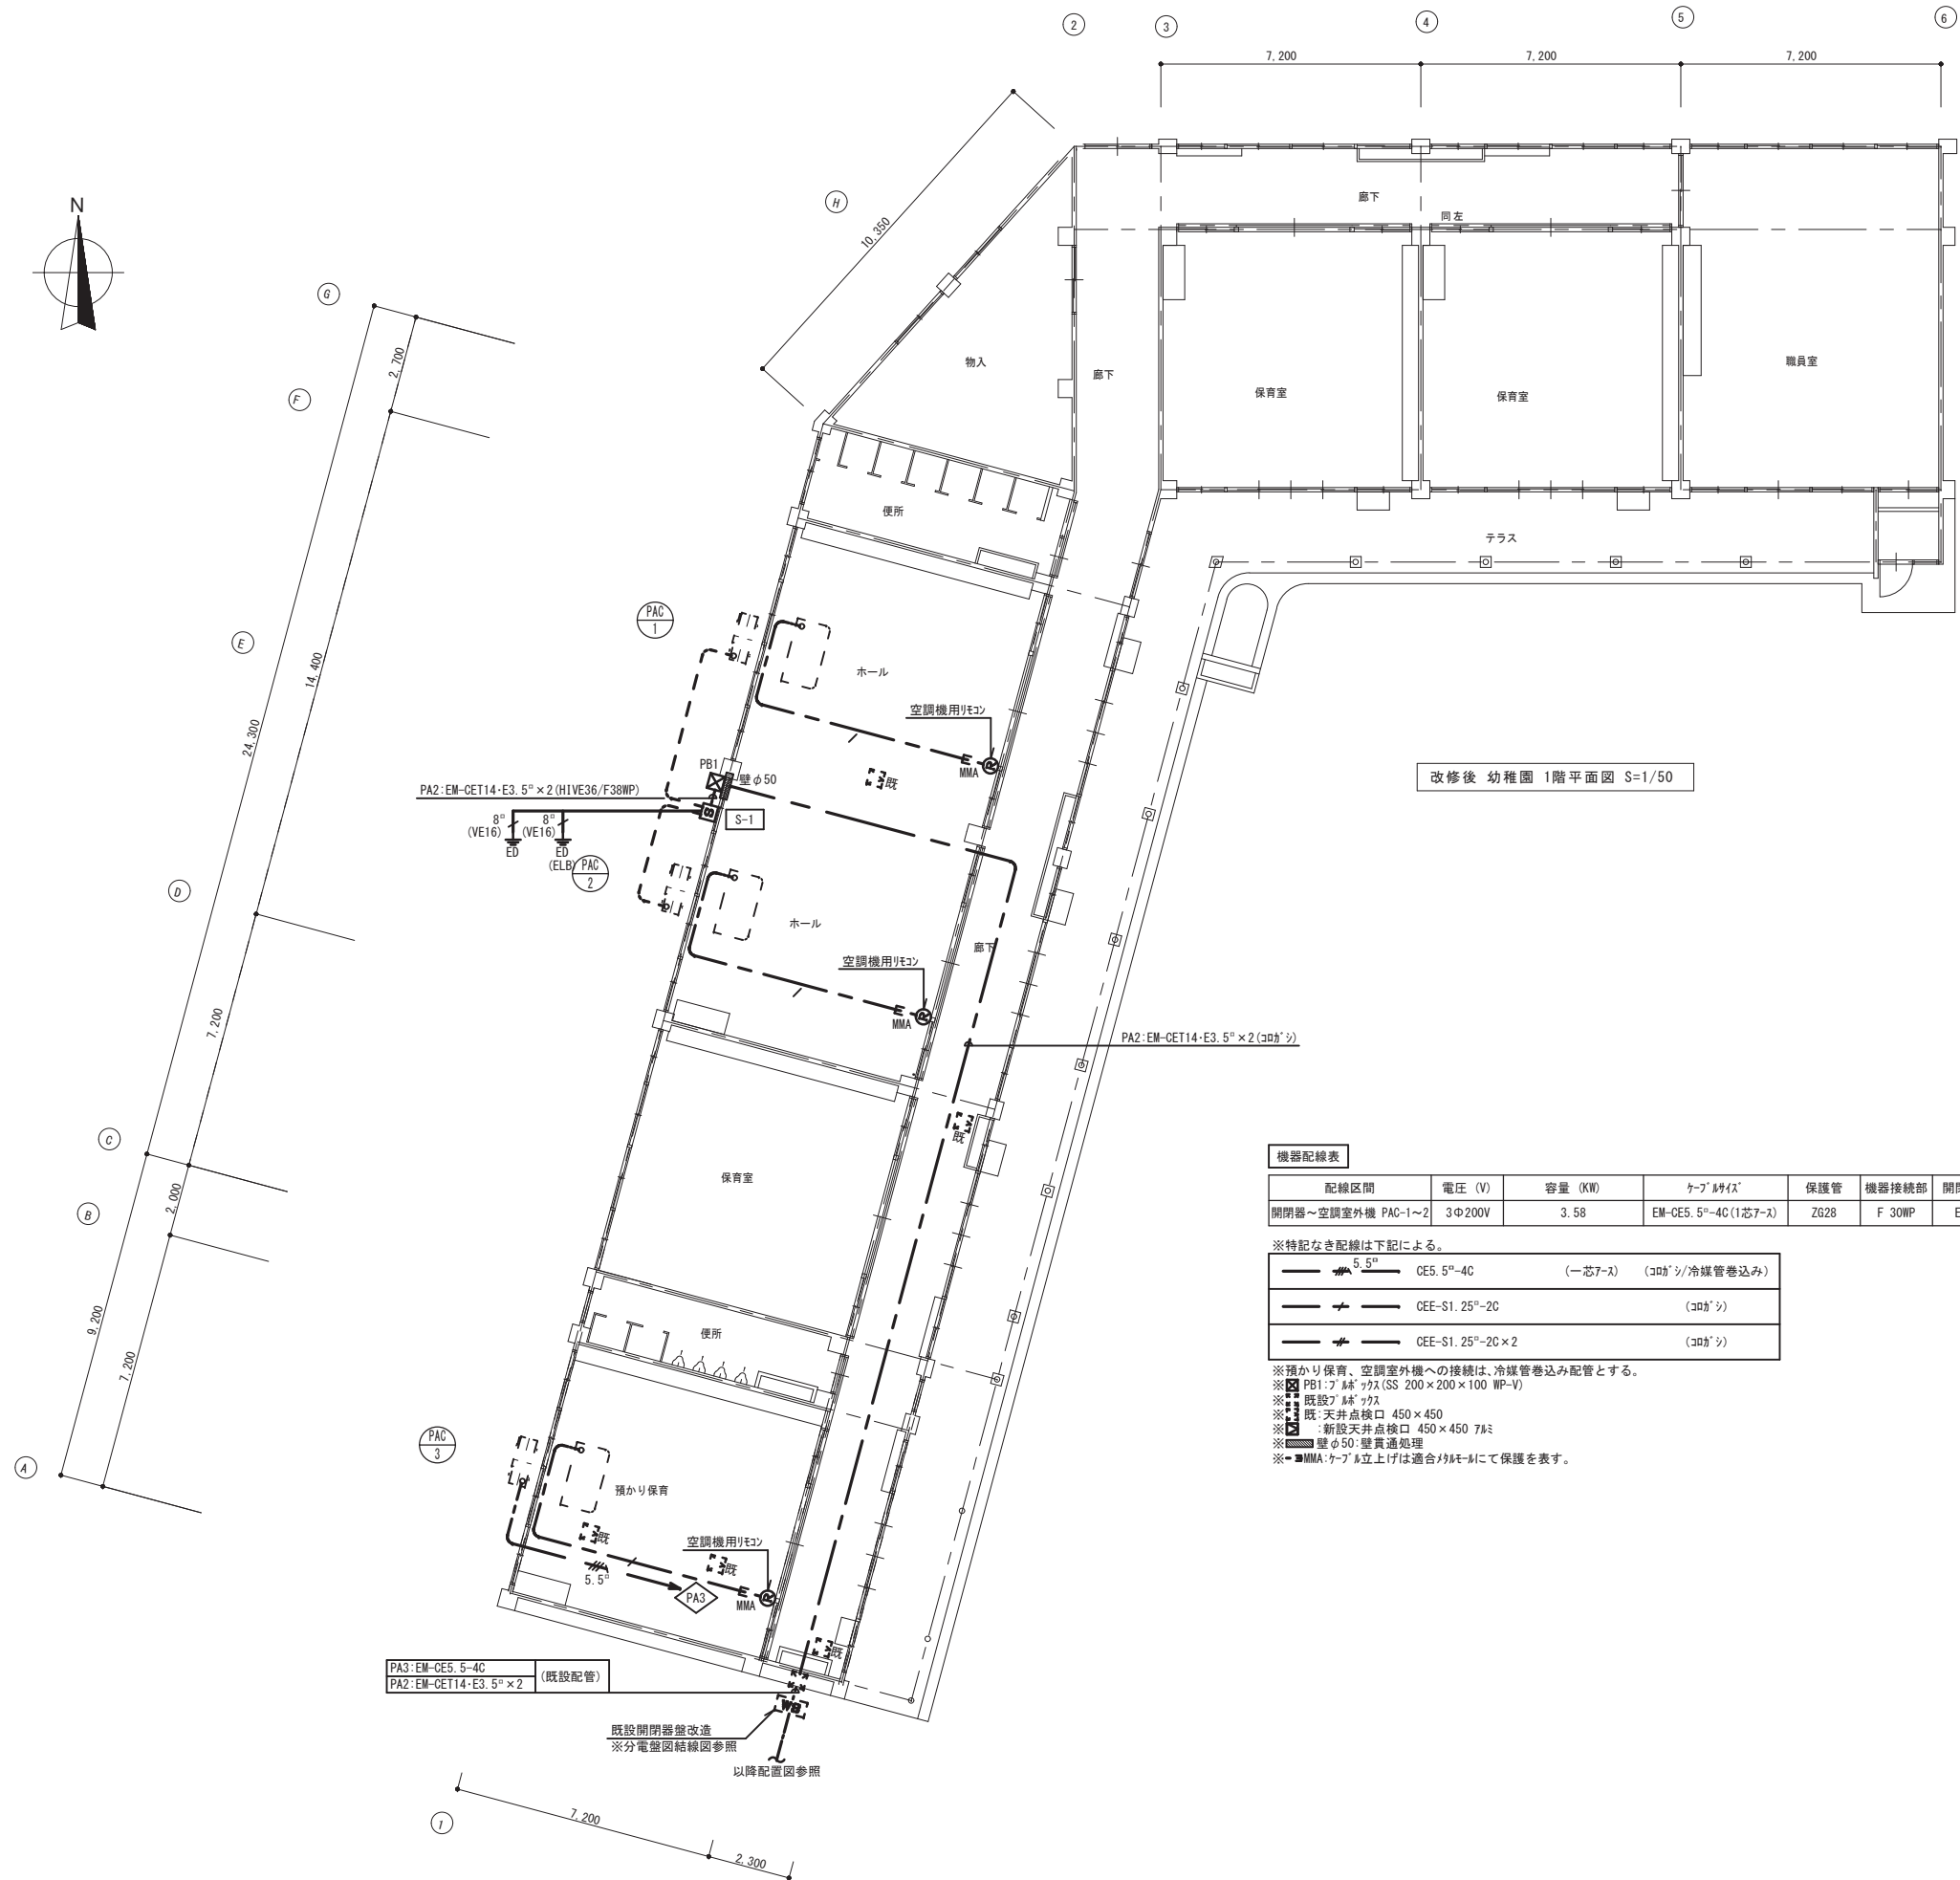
② ③ ④ ⑤ ⑥

7,200 7,200 7,200

N

H
10,350

G
2,700
F

E
14,400
24,300

D
7,200

C
2,000
B
9,200
7,200
A

廊下
同左
物入
廊下
保育室
保育室
職員室
便所
テラス

PAC 1
ホール
空調機用ﾘﾓｺﾝ
既
MMA
PB1
壁φ50
PA2:EM-CET14・E3.5$^□$×2(HIVE36/F38WP)
S-1
8$^□$ (VE16)
8$^□$ (VE16)
ED
ED (ELB)
PAC 2

改修後 幼稚園 1階平面図 S=1/50

ホール
空調機用ﾘﾓｺﾝ
廊下
MMA
PA2:EM-CET14・E3.5$^□$×2(ｺﾛｶﾞｼ)

既
保育室

機器配線表

| 配線区間 | 電圧 (V) | 容量 (KW) | ｹｰﾌﾞﾙｻｲｽﾞ | 保護管 | 機器接続部 | 開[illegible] |
|---|---|---|---|---|---|---|
| 開閉器～空調室外機 PAC-1～2 | 3Φ200V | 3.58 | EM-CE5.5$^□$-4C(1芯ｱｰｽ) | ZG28 | F 30WP | E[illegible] |

※特記なき配線は下記による。

| 5.5$^□$ CE5.5$^□$-4C | (一芯ｱｰｽ) | (ｺﾛｶﾞｼ/冷媒管巻込み) |
|---|---|---|
| CEE-S1.25$^□$-2C | | (ｺﾛｶﾞｼ) |
| CEE-S1.25$^□$-2C×2 | | (ｺﾛｶﾞｼ) |

※預かり保育、空調室外機への接続は、冷媒管巻込み配管とする。
※ PB1:ﾌﾟﾙﾎﾞｯｸｽ(SS 200×200×100 WP-V)
※ 既設ﾌﾟﾙﾎﾞｯｸｽ
※ 既:天井点検口 450×450
※ :新設天井点検口 450×450 ｱﾙﾐ
※ 壁φ50:壁貫通処理
※ MMA:ｹｰﾌﾞﾙ立上げは適合ﾒﾀﾙﾓｰﾙにて保護を表す。

便所
PAC 3
預かり保育
既
空調機用ﾘﾓｺﾝ
既
5.5$^□$
PA3
MMA
既

PA3:EM-CE5.5-4C
PA2:EM-CET14・E3.5$^□$×2
(既設配管)

既設開閉器盤改造
※分電盤図結線図参照
以降配置図参照

①
7,200
2,300